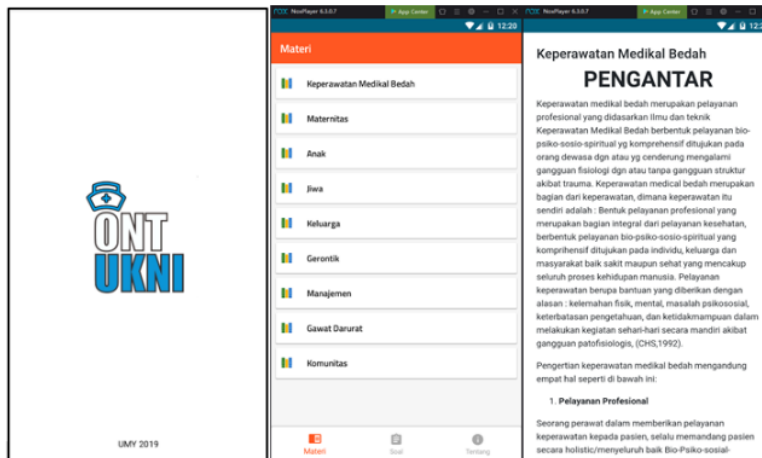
ONT
UKNI

UMY 2019

NoxPlayer 6.3.0.7
App Center
12:20

Materi

Keperawatan Medikal Bedah
Maternitas
Anak
Jiwa
Keluarga
Gerontik
Manajemen
Gawat Darurat
Komunitas

Materi
Soal
Tentang

NoxPlayer 6.3.0.7
App Center
12:20

Keperawatan Medikal Bedah

PENGANTAR

Keperawatan medikal bedah merupakan pelayanan profesional yang didasarkan Ilmu dan teknik Keperawatan Medikal Bedah berbentuk pelayanan bio-psiko-sosio-spiritual yg komprehensif ditujukan pada orang dewasa dgn atau yg cenderung mengalami gangguan fisiologi dgn atau tanpa gangguan struktur akibat trauma. Keperawatan medical bedah merupakan bagian dari keperawatan, dimana keperawatan itu sendiri adalah : Bentuk pelayanan profesional yang merupakan bagian integral dari pelayanan kesehatan, berbentuk pelayanan bio-psiko-sosio-spiritual yang komprehensif ditujukan pada individu, keluarga dan masyarakat baik sakit maupun sehat yang mencakup seluruh proses kehidupan manusia. Pelayanan keperawatan berupa bantuan yang diberikan dengan alasan : kelemahan fisik, mental, masalah psikososial, keterbatasan pengetahuan, dan ketidakmampuan dalam melakukan kegiatan sehari-hari secara mandiri akibat gangguan patofisiologis, (CHS,1992).

Pengertian keperawatan medikal bedah mengandung empat hal seperti di bawah ini:

1. Pelayanan Profesional

Seorang perawat dalam memberikan pelayanan keperawatan kepada pasien, selalu memandang pasien secara holistic/menyeluruh baik Bio-Psiko-sosial-